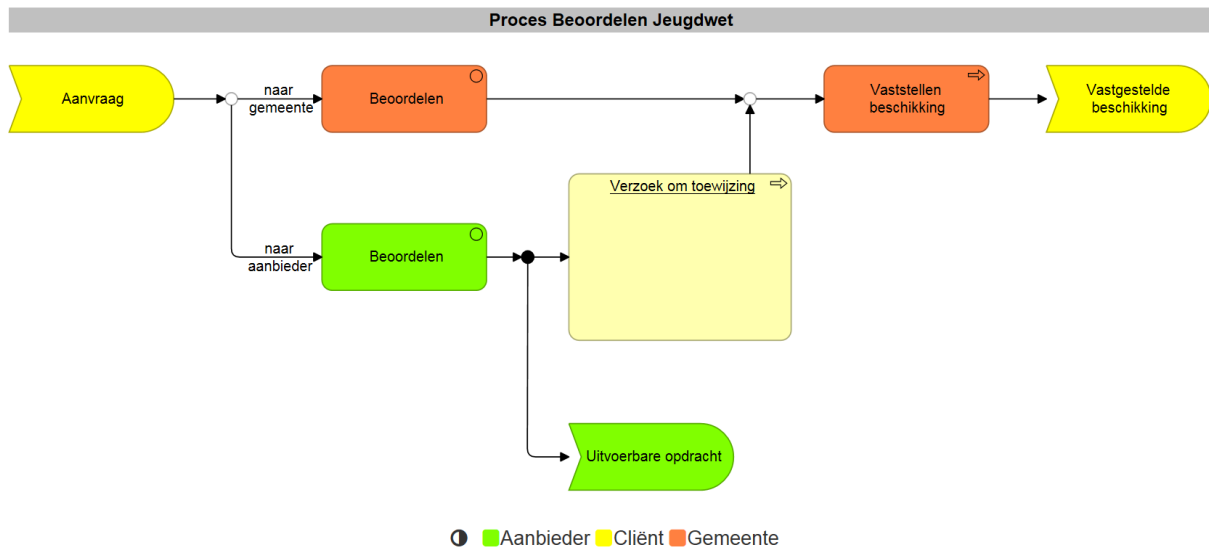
Proces Beoordelen Jeugdwet

Aanvraag

naar gemeente

Beoordelen

Vaststellen beschikking

Vastgestelde beschikking

Verzoek om toewijzing

naar aanbieder

Beoordelen

Uitvoerbare opdracht

Aanbieder Cliënt Gemeente